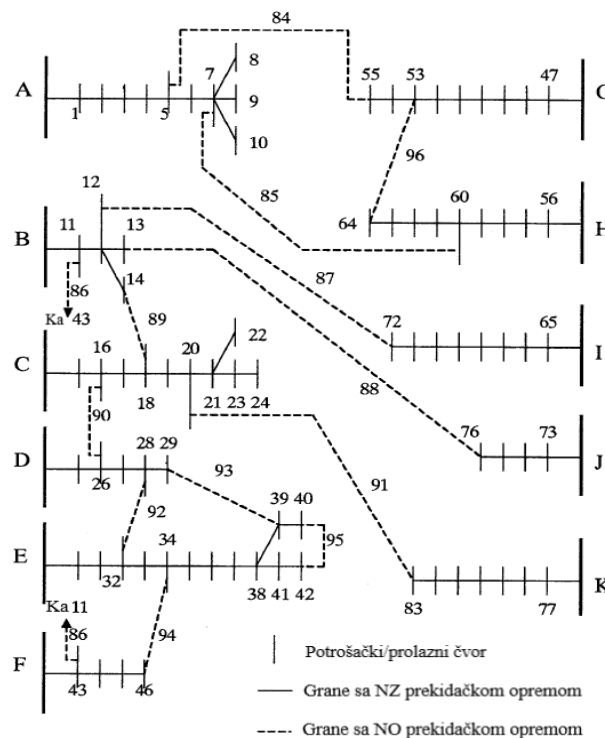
84
A
1
5
7
8
9
10
55
53
47
G
96
85
12
60
56
64
H
B
11
13
86
14
87
Ka 43
89
72
65
I
C
16
20
22
18
21 23 24
88
90
76
73
J
D
28 29
26
93
91
92
39 40
E
34
95
32
38 41 42
83
77
K
Ka 11
86
94
F
43
46
Potrošački/prolazni čvor
Grane sa NZ prekidačkom opremom
Grane sa NO prekidačkom opremom